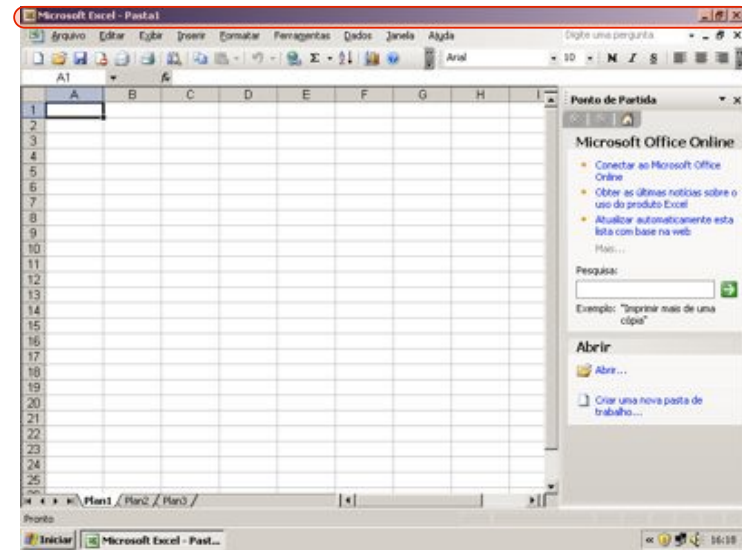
Microsoft Excel - Pasta1

Arquivo Editar Exibir Inserir Formatar Ferramentas Dados Janela Ajuda

Digite uma pergunta

Arial 10 N I S

A1 fx

| | A | B | C | D | E | F | G | H | I |
|---|---|---|---|---|---|---|---|---|---|
| 1 | | | | | | | | | |
| 2 | | | | | | | | | |
| 3 | | | | | | | | | |
| 4 | | | | | | | | | |
| 5 | | | | | | | | | |
| 6 | | | | | | | | | |
| 7 | | | | | | | | | |
| 8 | | | | | | | | | |
| 9 | | | | | | | | | |
| 10 | | | | | | | | | |
| 11 | | | | | | | | | |
| 12 | | | | | | | | | |
| 13 | | | | | | | | | |
| 14 | | | | | | | | | |
| 15 | | | | | | | | | |
| 16 | | | | | | | | | |
| 17 | | | | | | | | | |
| 18 | | | | | | | | | |
| 19 | | | | | | | | | |
| 20 | | | | | | | | | |
| 21 | | | | | | | | | |
| 22 | | | | | | | | | |
| 23 | | | | | | | | | |
| 24 | | | | | | | | | |
| 25 | | | | | | | | | |

Plan1 / Plan2 / Plan3 /

Ponto de Partida

Microsoft Office Online

Conectar ao Microsoft Office Online

Obter as últimas notícias sobre o uso do produto Excel

Atualizar automaticamente esta lista com base na web

Mais...

Pesquisa:

Exemplo: "Imprimir mais de uma cópia"

Abrir

Abrir...

Criar uma nova pasta de trabalho...

Pronto

Iniciar Microsoft Excel - Past...

16:18